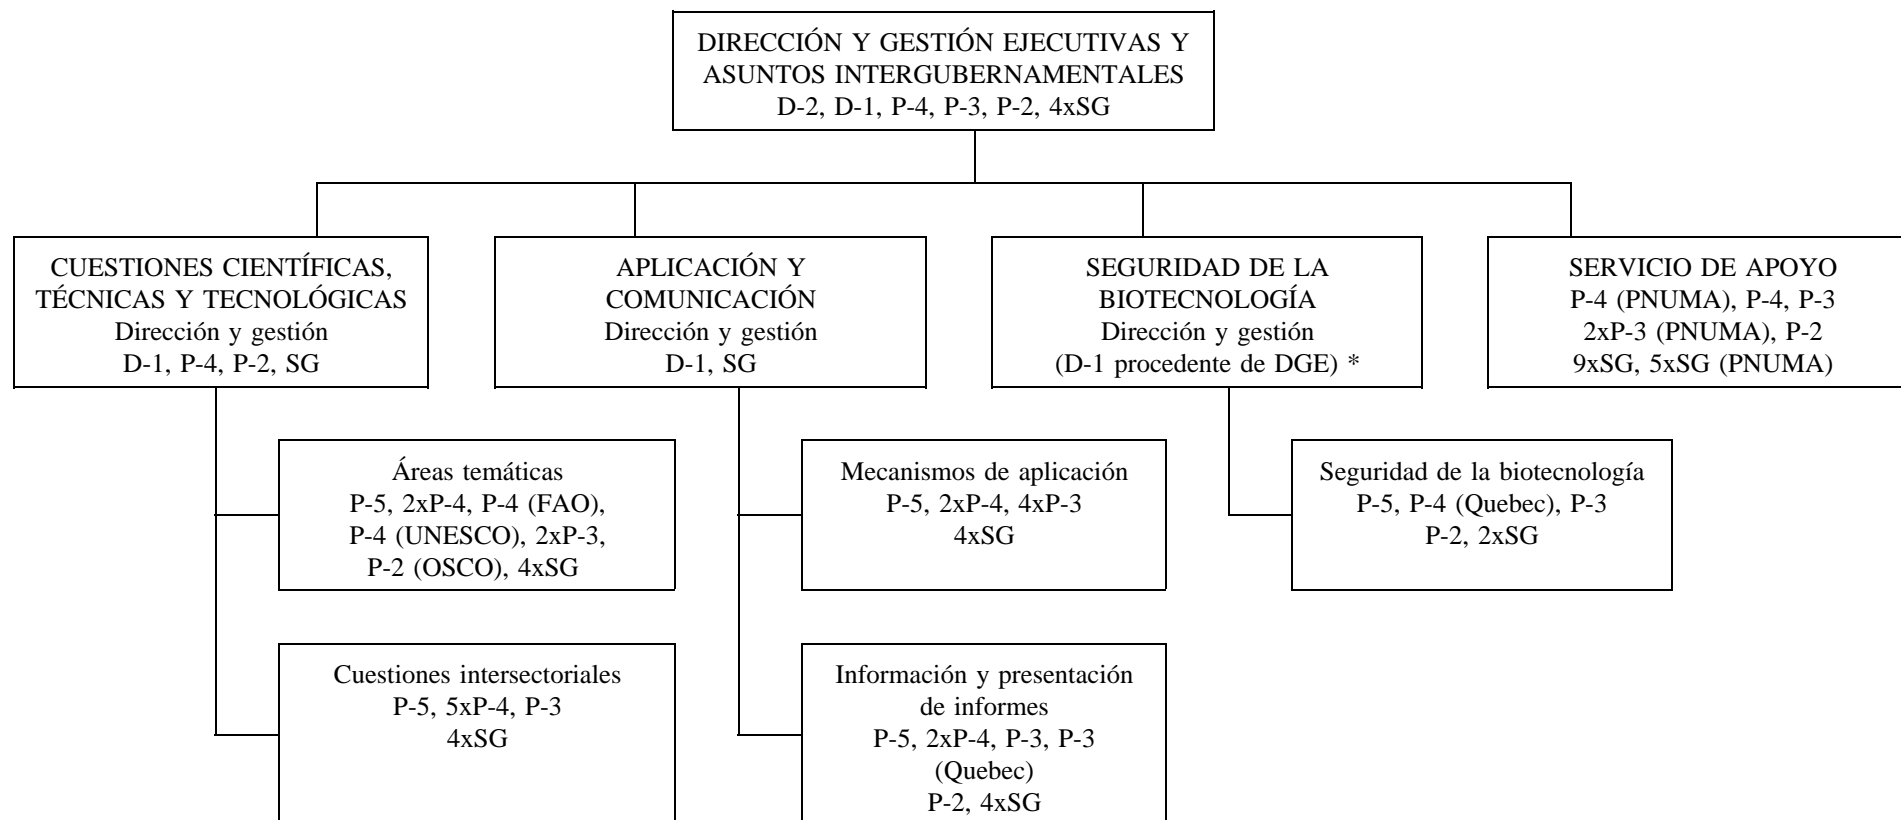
DIRECCIÓN Y GESTIÓN EJECUTIVAS Y ASUNTOS INTERGUBERNAMENTALES
D-2, D-1, P-4, P-3, P-2, 4xSG

CUESTIONES CIENTÍFICAS, TÉCNICAS Y TECNOLÓGICAS
Dirección y gestión
D-1, P-4, P-2, SG

APLICACIÓN Y COMUNICACIÓN
Dirección y gestión
D-1, SG

SEGURIDAD DE LA BIOTECNOLOGÍA
Dirección y gestión
(D-1 procedente de DGE) *

SERVICIO DE APOYO
P-4 (PNUMA), P-4, P-3
2xP-3 (PNUMA), P-2
9xSG, 5xSG (PNUMA)

Áreas temáticas
P-5, 2xP-4, P-4 (FAO), P-4 (UNESCO), 2xP-3, P-2 (OSCO), 4xSG

Cuestiones intersectoriales
P-5, 5xP-4, P-3
4xSG

Mecanismos de aplicación
P-5, 2xP-4, 4xP-3
4xSG

Información y presentación de informes
P-5, 2xP-4, P-3, P-3 (Quebec)
P-2, 4xSG

Seguridad de la biotecnología
P-5, P-4 (Quebec), P-3
P-2, 2xSG